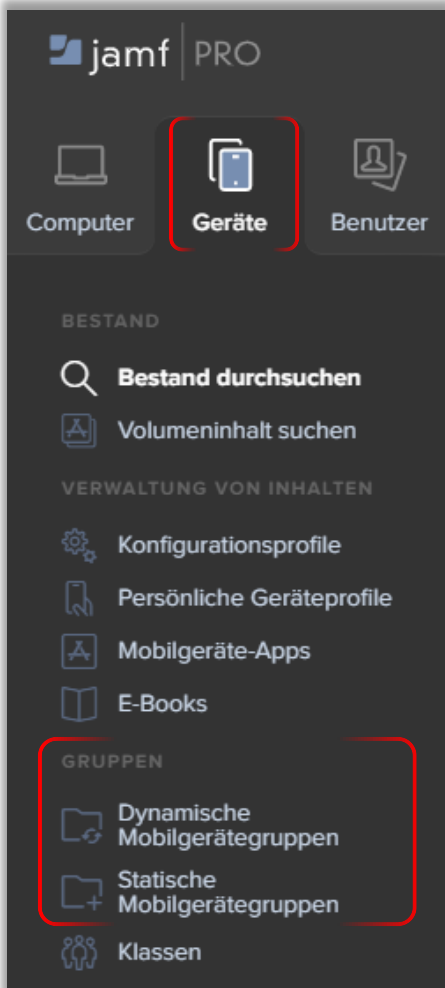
jamf | PRO

Computer
Geräte
Benutzer

BESTAND
Bestand durchsuchen
Volumeninhalt suchen

VERWALTUNG VON INHALTEN
Konfigurationsprofile
Persönliche Geräteprofile
Mobilgeräte-Apps
E-Books

GRUPPEN
Dynamische Mobilgerätegruppen
Statische Mobilgerätegruppen
Klassen